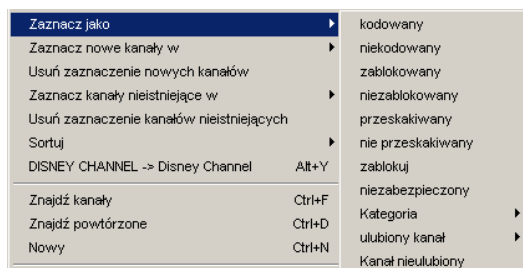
Zaznacz jako
Zaznacz nowe kanały w
Usuń zaznaczenie nowych kanałów
Zaznacz kanały nieistniejące w
Usuń zaznaczenie kanałów nieistniejących
Sortuj
DISNEY CHANNEL -> Disney Channel Alt+Y
Znajdź kanały Ctrl+F
Znajdź powtórzone Ctrl+D
Nowy Ctrl+N

kodowany
niekodowany
zablokowany
niezablokowany
przeskakiwany
nie przeskakiwany
zablokuj
niezabezpieczony
Kategoria
ulubiony kanał
Kanał nieulubiony